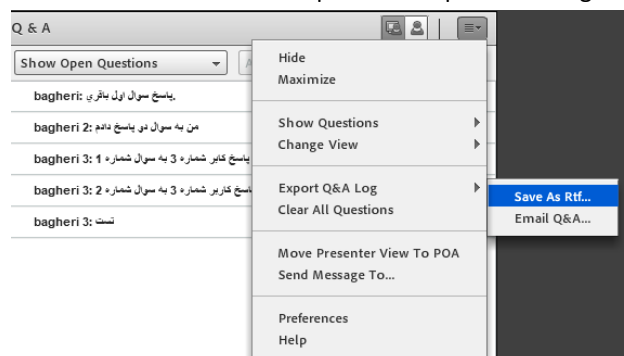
Q & A

Show Open Questions

bagheri: پاسخ سوال اول باقری

bagheri 2: من به سوال دو پاسخ دادم

bagheri 3: 1 پاسخ کابر شماره 3 به سوال شماره

bagheri 3: 2 پاسخ کاربر شماره 3 به سوال شماره

bagheri 3: تست

Hide
Maximize

Show Questions
Change View

Export Q&A Log
Clear All Questions

Move Presenter View To POA
Send Message To...

Preferences
Help

Save As Rtf...
Email Q&A...